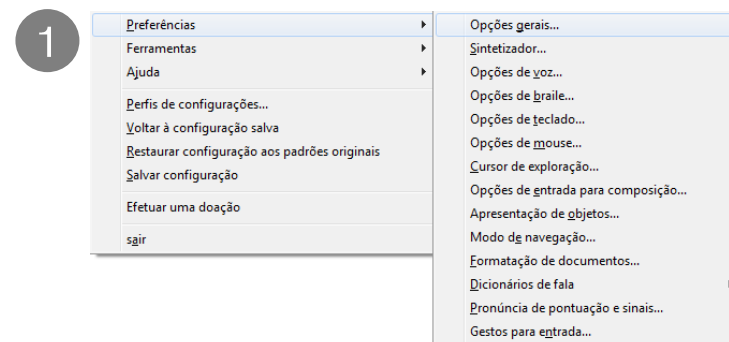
1

Preferências
Ferramentas
Ajuda
Perfis de configurações...
Voltar à configuração salva
Restaurar configuração aos padrões originais
Salvar configuração
Efetuar uma doação
sair

Opções gerais...
Sintetizador...
Opções de voz...
Opções de braile...
Opções de teclado...
Opções de mouse...
Cursor de exploração...
Opções de entrada para composição...
Apresentação de objetos...
Modo de navegação...
Formatação de documentos...
Dicionários de fala
Pronúncia de pontuação e sinais...
Gestos para entrada...